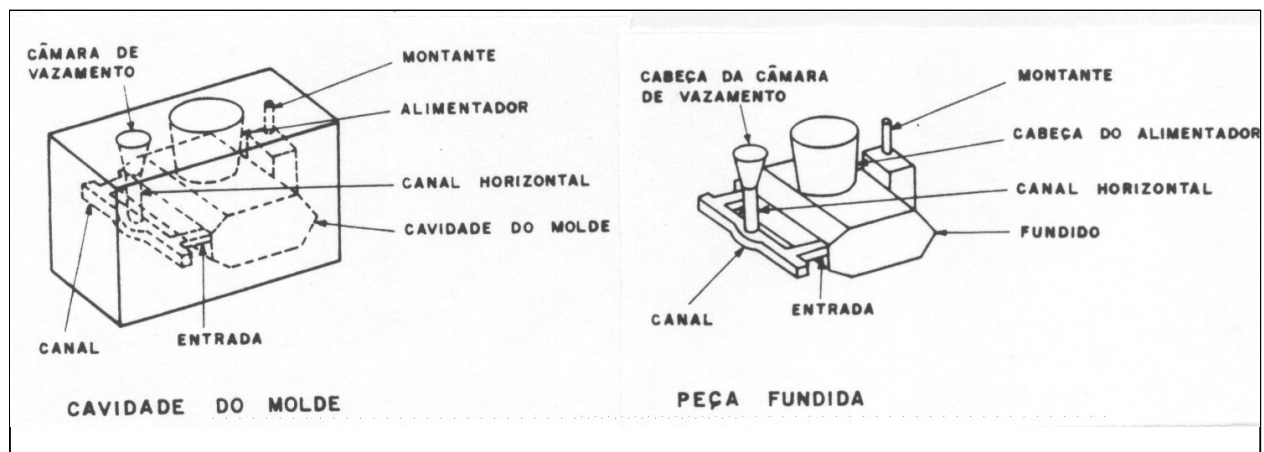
CÂMARA DE VAZAMENTO

MONTANTE

ALIMENTADOR

CANAL HORIZONTAL

CAVIDADE DO MOLDE

CANAL

ENTRADA

CAVIDADE DO MOLDE

CABEÇA DA CÂMARA DE VAZAMENTO

MONTANTE

CABEÇA DO ALIMENTADOR

CANAL HORIZONTAL

FUNDIDO

CANAL

ENTRADA

PEÇA FUNDIDA